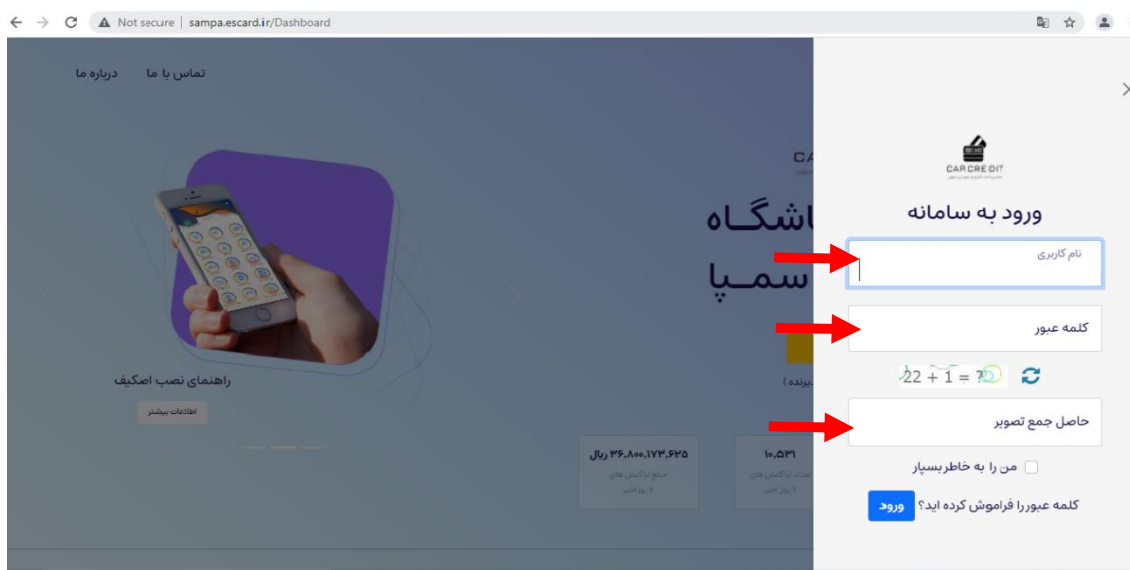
Not secure | sampa.escard.ir/Dashboard

تماس با ما درباره ما

CA

باشگاه

سمپا

راهنمای نصب اسکیف

اطلاعات بیشتر

برنده)

۳۶,۸۰۰,۱۷۳,۶۲۵ ریال

مبلغ تراکنش های

۷ روز اخیر

۱۰,۵۳۱

تعداد تراکنش های

۷ روز اخیر

CAR.CREDIT

ورود به سامانه

نام کاربری

کلمه عبور

$22 + 1 = ?$

حاصل جمع تصویر

من را به خاطر بسپار

کلمه عبوررا فراموش کرده اید؟

ورود